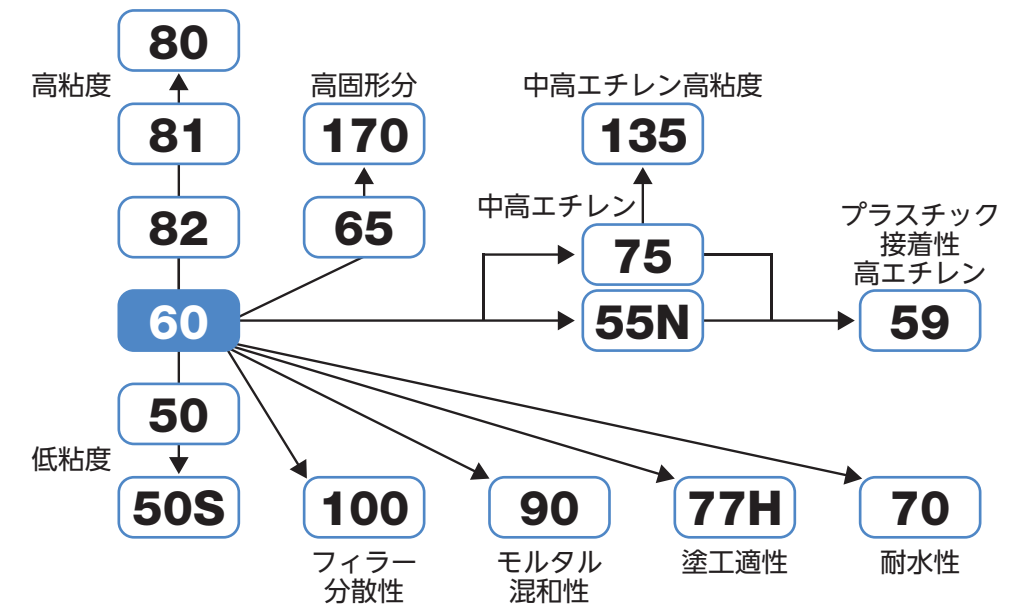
80

高粘度

81

82

高固形分

170

65

中高エチレン高粘度

135

中高エチレン

75

プラスチック接着性高エチレン

60

55N

59

50

低粘度

50S

100

フィラー分散性

90

モルタル混和性

77H

塗工適性

70

耐水性